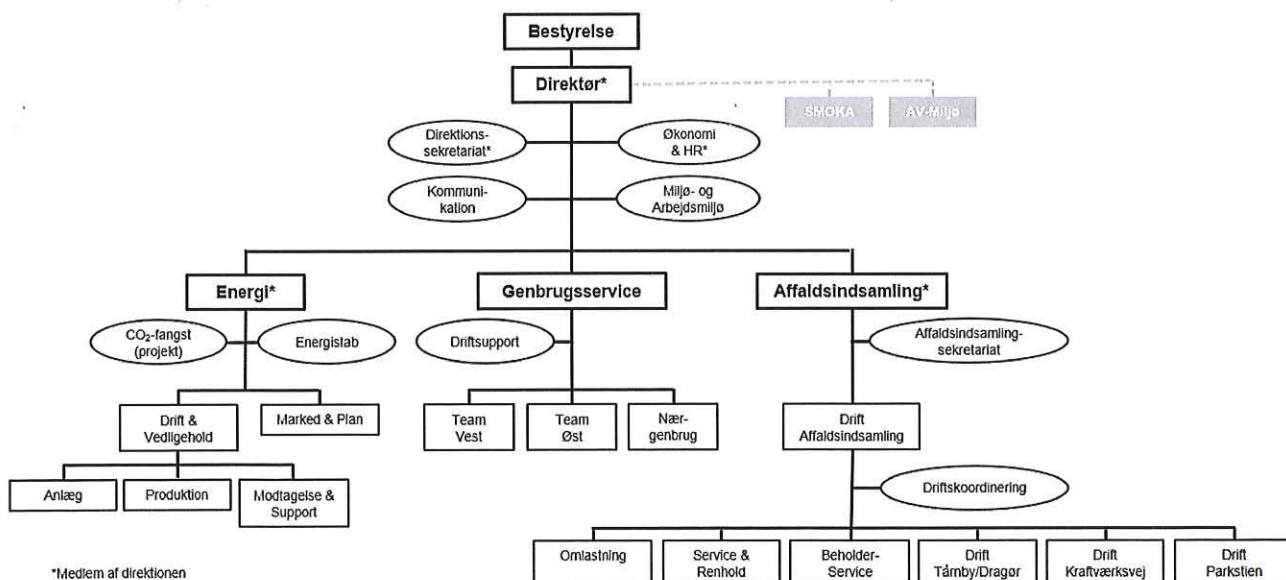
Bestyrelse

Direktør*

SMOKA

AV-Miljø

Direktions-sekretariat*

Økonomi & HR*

Kommunikation

Miljø- og Arbejdsmiljø

Energi*

Genbrugsservice

Affaldsindsamling*

$CO_2$-fangst (projekt)

Energistab

Driftsupport

Affaldsindsamling-sekretariat

Drift & Vedligehold

Marked & Plan

Team Vest

Team Øst

Nærgenbrug

Drift Affaldsindsamling

Anlæg

Produktion

Modtagelse & Support

Driftskoordinering

Omlastning

Service & Renhold

Beholder-Service

Drift Tårnby/Dragør

Drift Kraftværksvej

Drift Parkstien

*Medlem af direktionen